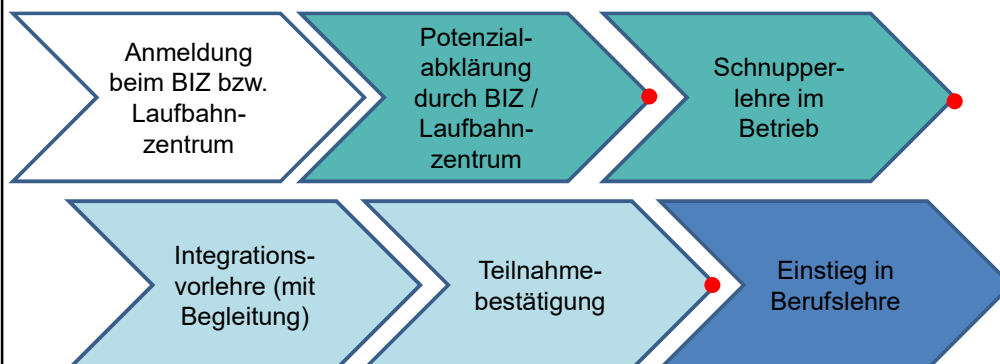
Anmeldung beim BIZ bzw. Laufbahnzentrum

Potenzialabklärung durch BIZ / Laufbahnzentrum

Schnupperlehre im Betrieb

Integrationsvorlehre (mit Begleitung)

Teilnahmebestätigung

Einstieg in Berufslehre